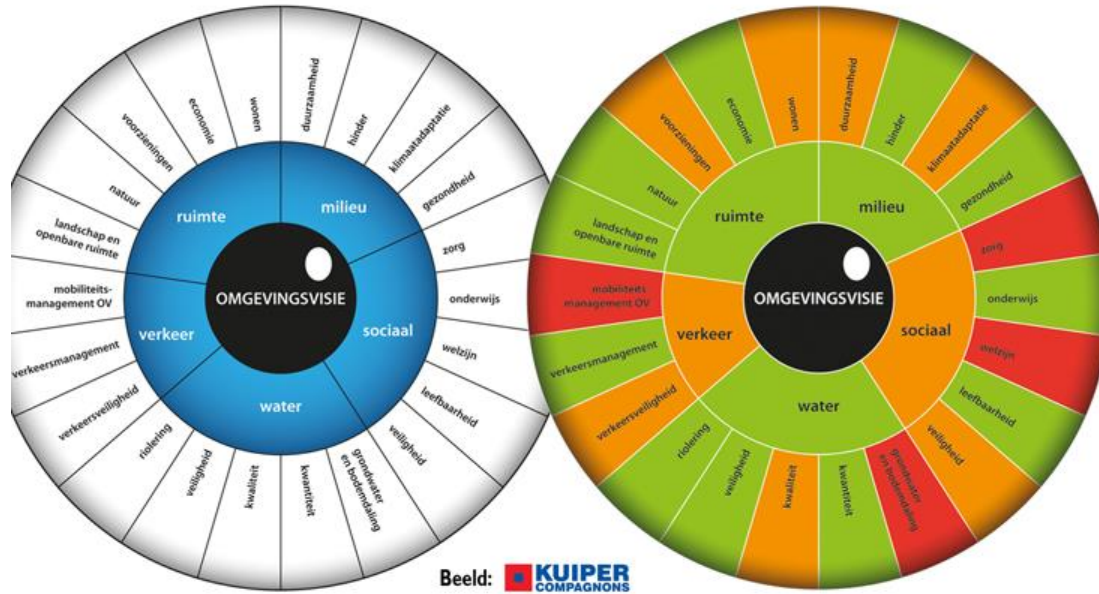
economie
wonen
duurzaamheid
voorzieningen
hinder
klimaatadaptatie
natuur
gezondheid
ruimte
milieu
landschap en openbare ruimte
zorg
mobiliteitsmanagement OV
OMGEVINGSVISIE
onderwijs
verkeer
sociaal
verkeersmanagement
welzijn
water
verkeersveiligheid
leefbaarheid
riolering
veiligheid
veiligheid
grondwater en bodemdaling
kwaliteit
kwantiteit

economie
wonen
duurzaamheid
voorzieningen
hinder
klimaatadaptatie
natuur
gezondheid
ruimte
milieu
landschap en openbare ruimte
zorg
mobiliteits management OV
OMGEVINGSVISIE
onderwijs
verkeer
sociaal
verkeersmanagement
welzijn
water
verkeersveiligheid
leefbaarheid
riolering
veiligheid
veiligheid
grondwater en bodemdaling
kwaliteit
kwantiteit

Beeld: KUIPER COMPAGNONS